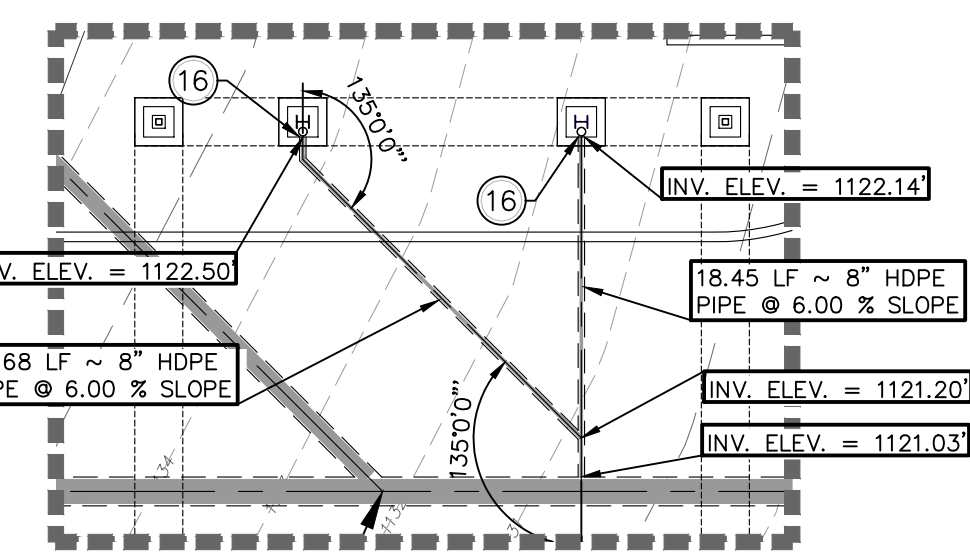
16

135°0'0"

16

INV. ELEV. = 1122.14'

V. ELEV. = 1122.50'

18.45 LF ~ 8" HDPE
PIPE @ 6.00 % SLOPE

68 LF ~ 8" HDPE
PE @ 6.00 % SLOPE

INV. ELEV. = 1121.20'

135°0'0"

INV. ELEV. = 1121.03'

1134

113